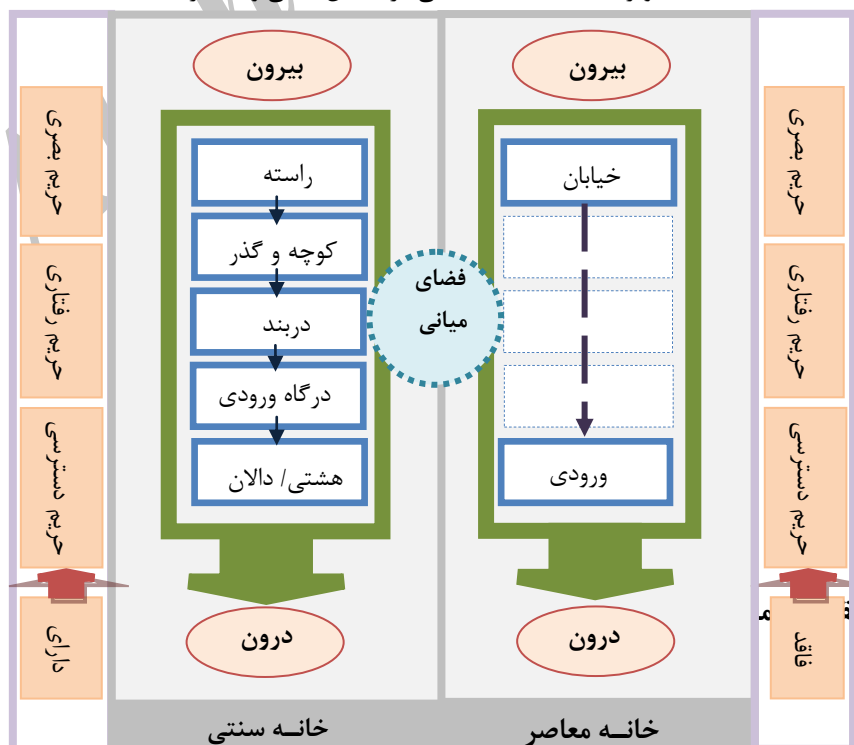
بیرون

راسته

کوچه و گذر

دربند

درگاه ورودی

هشتی/ دالان

درون

خانـه سنتی

بیرون

خیابان

ورودی

درون

خانـه معاصر

فضای میانی

حریم بصری

حریم رفتاری

حریم دسترسی

دارای

حریم بصری

حریم رفتاری

حریم دسترسی

فاقد